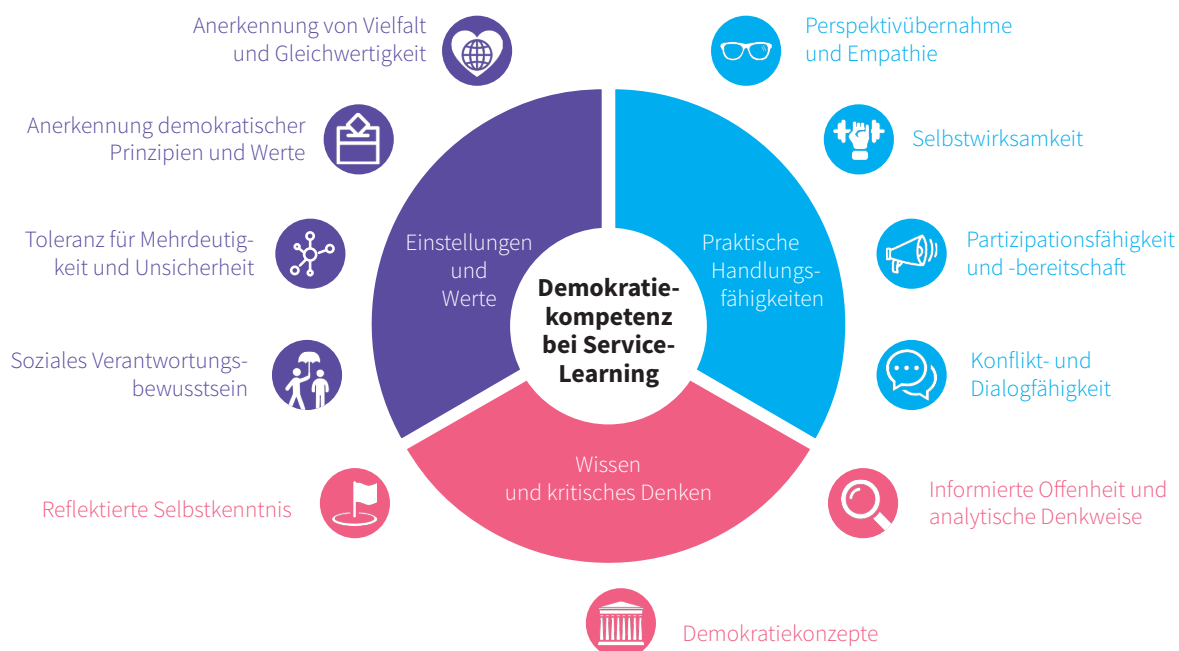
Anerkennung von Vielfalt und Gleichwertigkeit

Anerkennung demokratischer Prinzipien und Werte

Toleranz für Mehrdeutigkeit und Unsicherheit

Soziales Verantwortungsbewusstsein

Reflektierte Selbstkenntnis

Perspektivübernahme und Empathie

Selbstwirksamkeit

Partizipationsfähigkeit und -bereitschaft

Konflikt- und Dialogfähigkeit

Informierte Offenheit und analytische Denkweise

Demokratiekonzepte

Einstellungen und Werte

Praktische Handlungsfähigkeiten

Wissen und kritisches Denken

Demokratiekompetenz bei Service-Learning